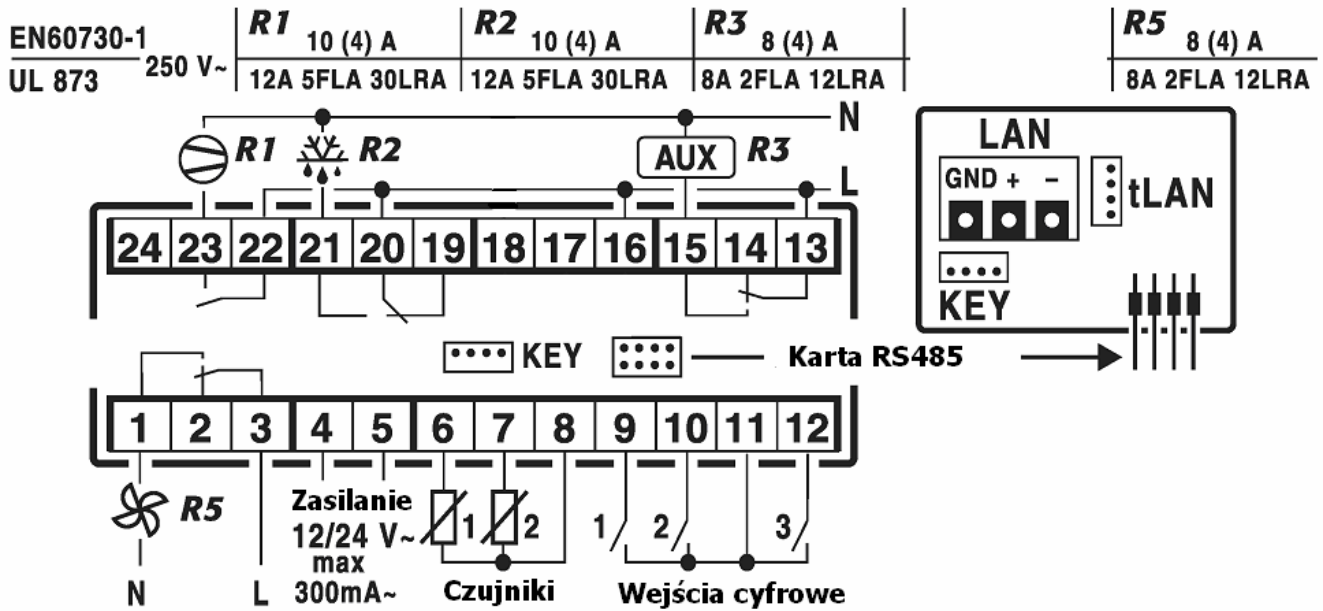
EN60730-1
UL 873
250 V~

| R1 10 (4) A | R2 10 (4) A | R3 8 (4) A | R5 8 (4) A |
|---|---|---|---|
| 12A 5FLA 30LRA | 12A 5FLA 30LRA | 8A 2FLA 12LRA | 8A 2FLA 12LRA |

N
R1
R2
AUX
R3
L

24 23 22 21 20 19 18 17 16 15 14 13

LAN
GND + -
tLAN
KEY

KEY
Karta RS485

1 2 3 4 5 6 7 8 9 10 11 12

R5
N
L
Zasilanie
12/24 V~
max
300mA~
1 2
Czujniki
1 2 3
Wejścia cyfrowe